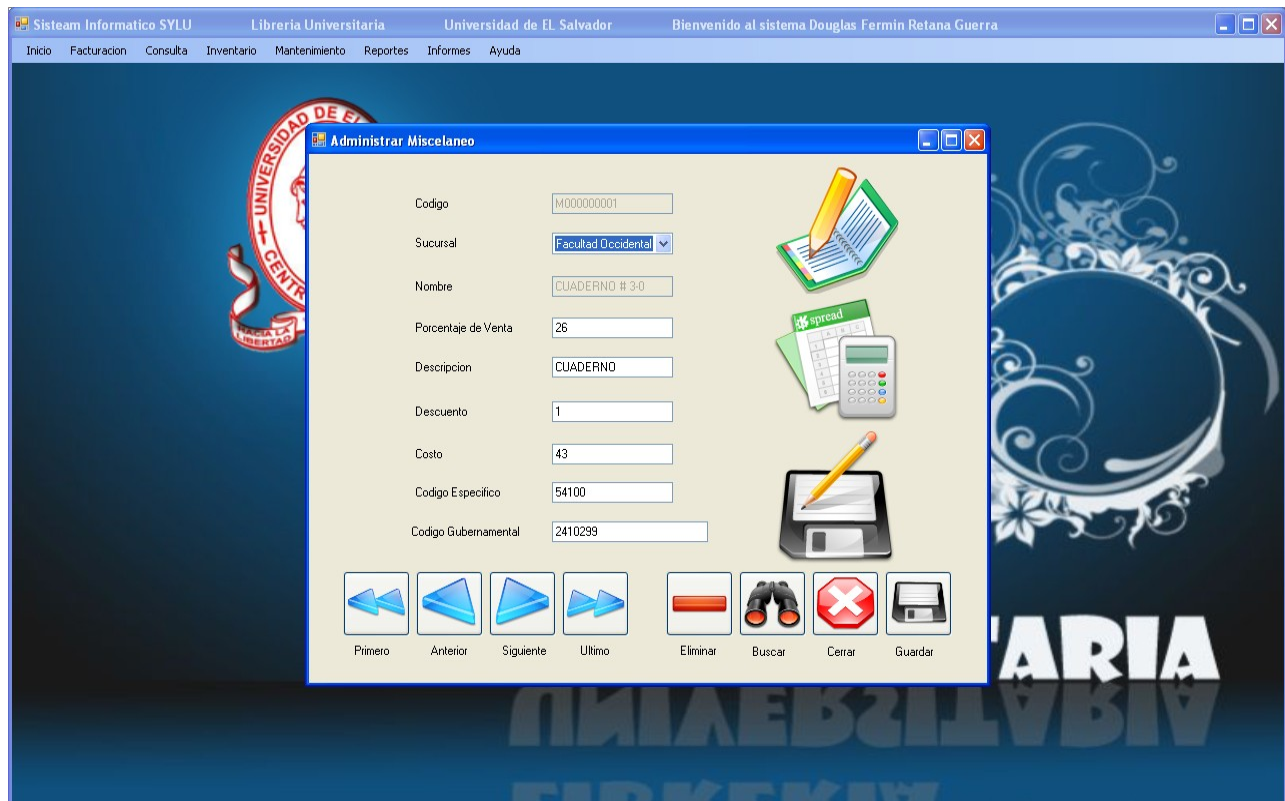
Sisteam Informatico SYLU Libreria Universitaria Universidad de EL Salvador Bienvenido al sistema Douglas Fermin Retana Guerra

Inicio Facturacion Consulta Inventario Mantenimiento Reportes Informes Ayuda

Administrar Miscelaneo

Codigo M000000001

Sucursal Facultad Occidental

Nombre CUADERNO # 3-0

Porcentaje de Venta 26

Descripcion CUADERNO

Descuento 1

Costo 43

Codigo Especifico 54100

Codigo Gubernamental 2410299

spread

Primero Anterior Siguiente Ultimo Eliminar Buscar Cerrar Guardar

ARIA